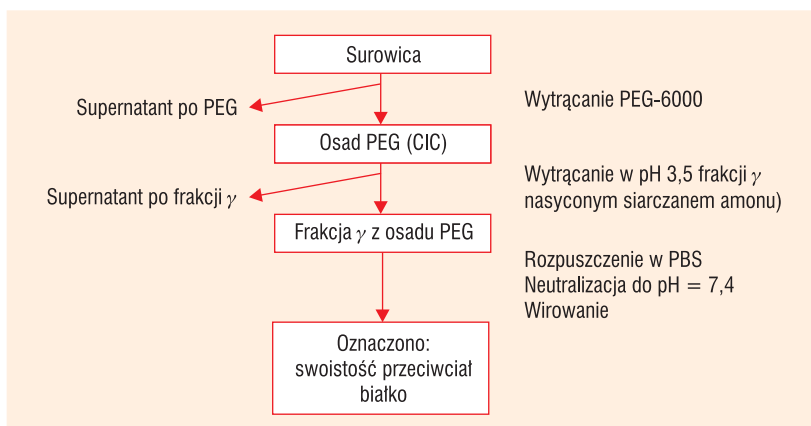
Surowica

Supernatant po PEG

Wytrącanie PEG-6000

Osad PEG (CIC)

Supernatant po frakcji $\gamma$

Wytrącanie w pH 3,5 frakcji $\gamma$ nasyconym siarczanem amonu)

Frakcja $\gamma$ z osadu PEG

Rozpuszczenie w PBS
Neutralizacja do pH = 7,4
Wirowanie

Oznaczono:
swoistość przeciwciał
białko